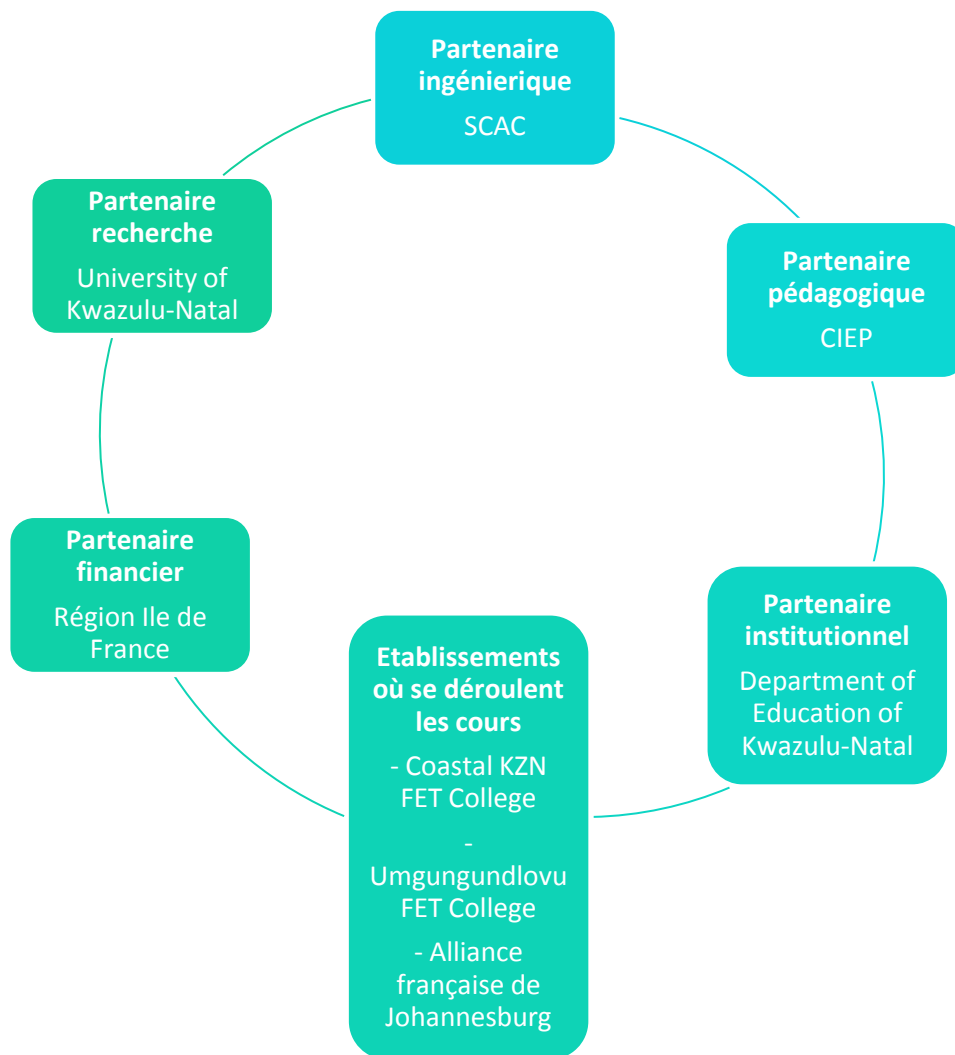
Partenaire ingénierique
SCAC

Partenaire pédagogique
CIEP

Partenaire institutionnel
Department of Education of Kwazulu-Natal

Etablissements où se déroulent les cours
- Coastal KZN FET College
- Umgungundlovu FET College
- Alliance française de Johannesburg

Partenaire financier
Région Ile de France

Partenaire recherche
University of Kwazulu-Natal